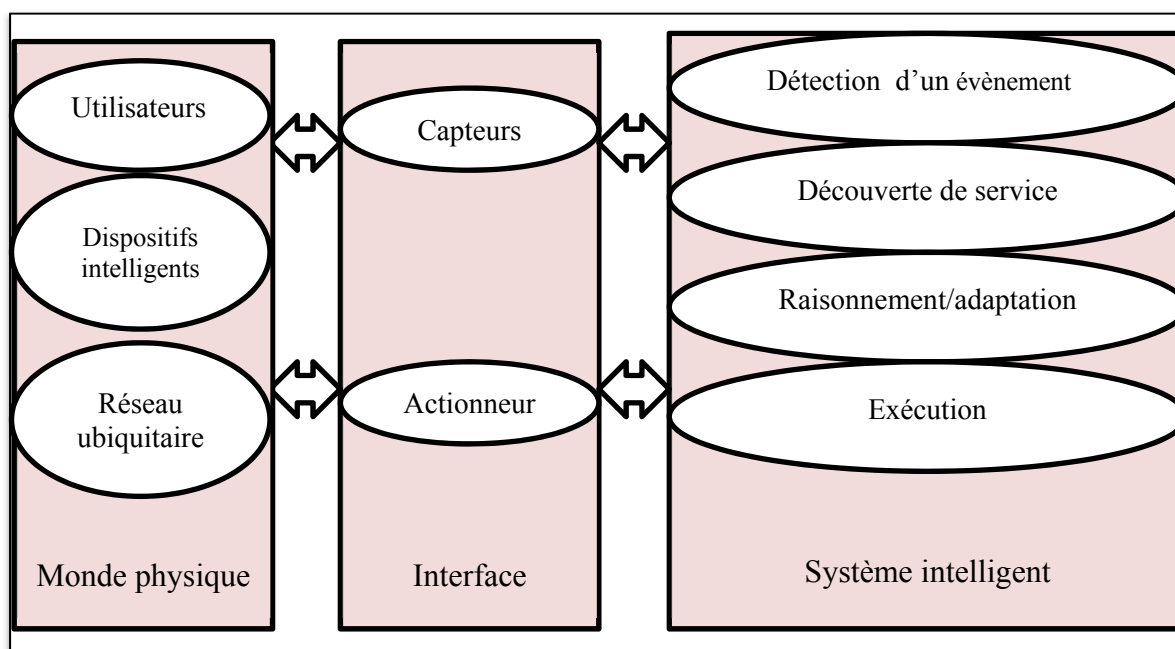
Utilisateurs

Dispositifs intelligents

Réseau ubiquitaire

Monde physique

Capteurs

Actionneur

Interface

Détection d'un évènement

Découverte de service

Raisonnement/adaptation

Exécution

Système intelligent